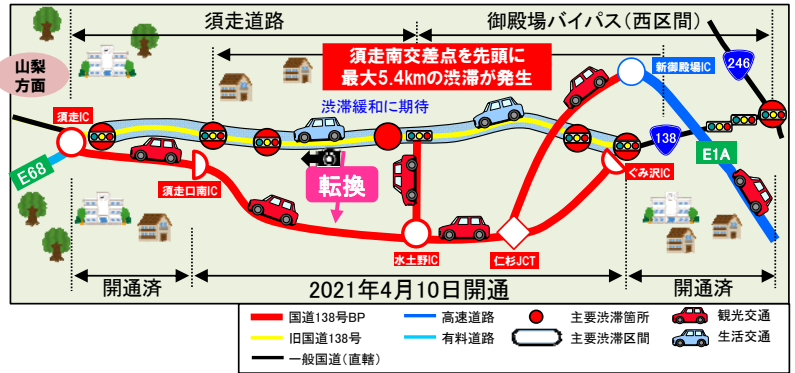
須走道路

御殿場バイパス(西区間)

須走南交差点を先頭に
最大5.4kmの渋滞が発生

山梨
方面

須走IC

渋滞緩和に期待

新御殿場IC

246

138

E1A

E68

須走口南IC

転換

ぐみ沢IC

水土野IC

仁杉JCT

開通済

2021年4月10日開通

開通済

国道138号BP
旧国道138号
一般国道(直轄)
高速道路
有料道路
主要渋滞箇所
主要渋滞区間
観光交通
生活交通